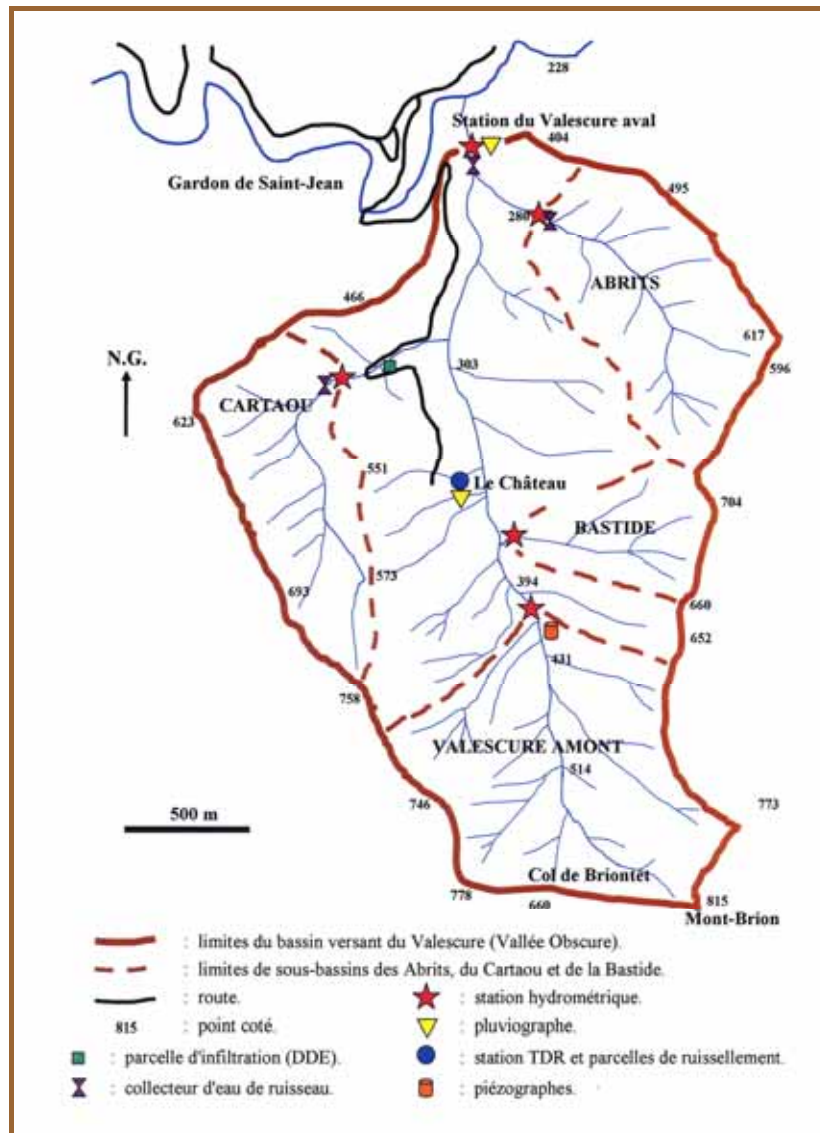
228

Station du Valescure aval

404

Gardon de Saint-Jean

495

280

ABRITS

466

617

N.G.

596

303

CARTAOU

623

551

Le Château

704

BASTIDE

573

693

394

660

652

431

758

VALESCURE AMONT

514

500 m

746

773

Col de Briontet

778

660

815

Mont-Brion

: limites du bassin versant du Valescure (Vallée Obscure).

: limites de sous-bassins des Abrits, du Cartaou et de la Bastide.

: route.

: station hydrométrique.

815 : point coté.

: pluviographe.

: parcelle d'infiltration (DDE).

: station TDR et parcelles de ruissellement.

: collecteur d'eau de ruisseau.

: piézographes.